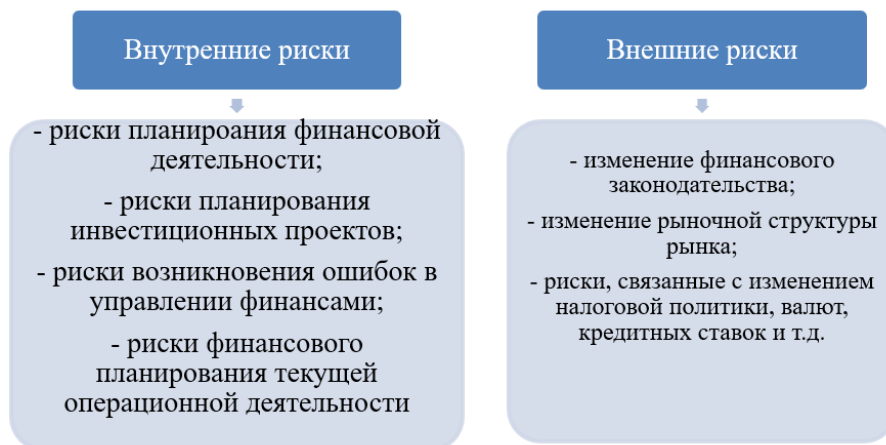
Внутренние риски

- риски планироания финансовой деятельности;

- риски планирования инвестиционных проектов;

- риски возникновения ошибок в управлении финансами;

- риски финансового планирования текущей операционной деятельности

Внешние риски

- изменение финансового законодательства;

- изменение рыночной структуры рынка;

- риски, связанные с изменением налоговой политики, валют, кредитных ставок и т.д.